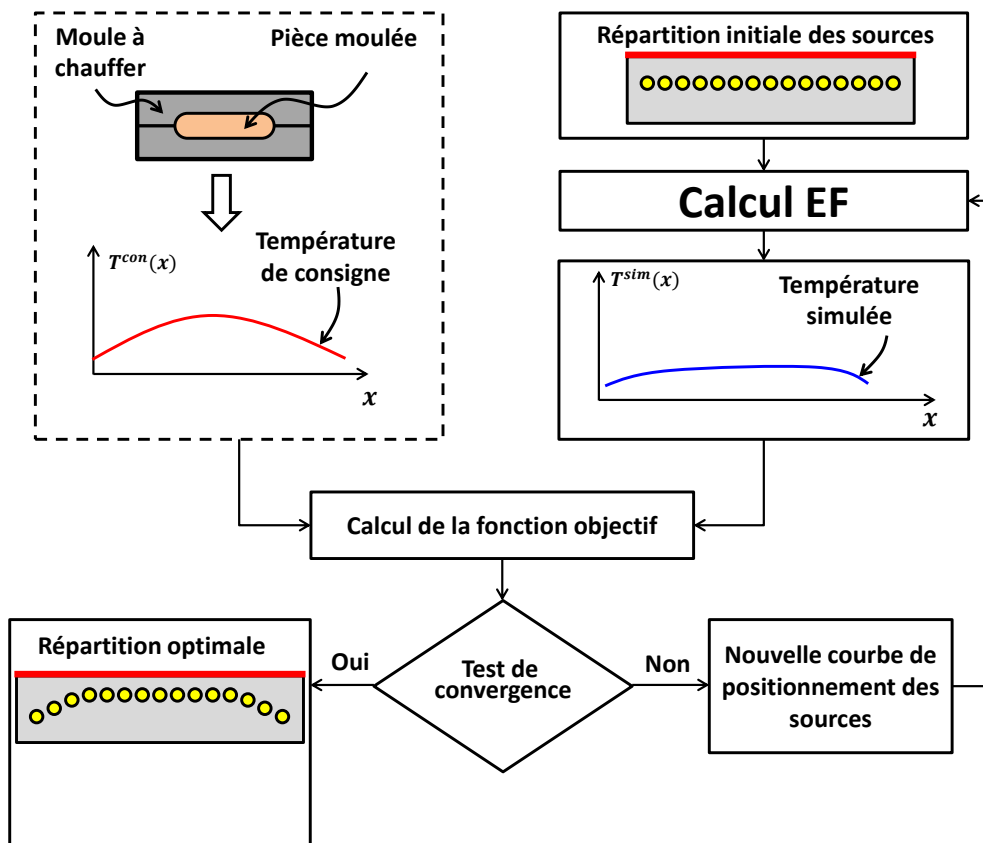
Moule à chauffer

Pièce moulée

$T^{con}(x)$

Température de consigne

$x$

Répartition initiale des sources

Calcul EF

$T^{sim}(x)$

Température simulée

$x$

Calcul de la fonction objectif

Répartition optimale

Oui

Test de convergence

Non

Nouvelle courbe de positionnement des sources